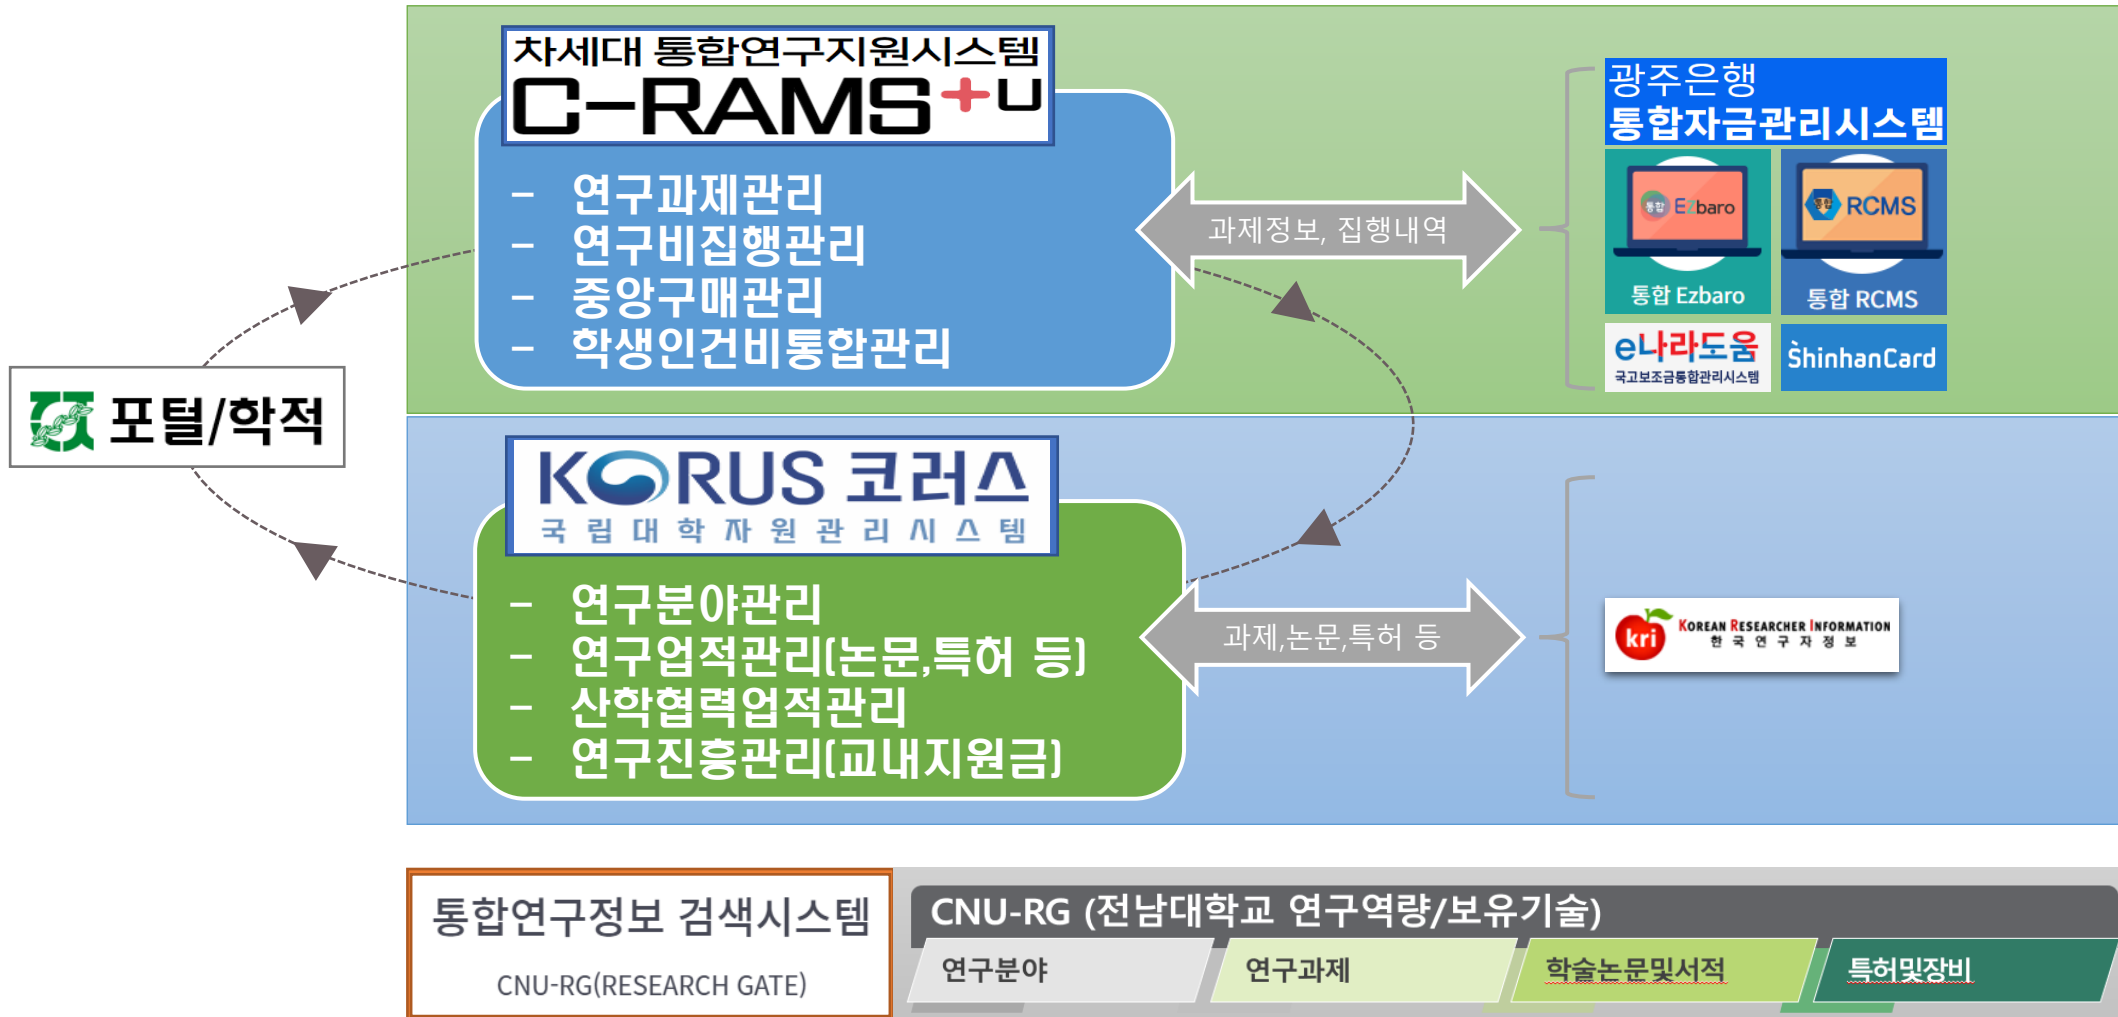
차세대 통합연구지원시스템
C-RAMS+U

- 연구과제관리
- 연구비집행관리
- 중앙구매관리
- 학생인건비통합관리

과제정보, 집행내역

광주은행
통합자금관리시스템

통합 Ezbaro
Ezbaro
통합 RCMS
RCMS
e나라도움
국고보조금통합관리시스템
ShinhanCard

포털/학적

KORUS 코러스
국 립 대 학 자 원 관 리 시 스 템

- 연구분야관리
- 연구업적관리(논문,특허 등)
- 산학협력업적관리
- 연구진흥관리(교내지원금)

과제,논문,특허 등

kri KOREAN RESEARCHER INFORMATION
한 국 연 구 자 정 보

통합연구정보 검색시스템
CNU-RG(RESEARCH GATE)

CNU-RG (전남대학교 연구역량/보유기술)
연구분야
연구과제
학술논문및서적
특허및장비